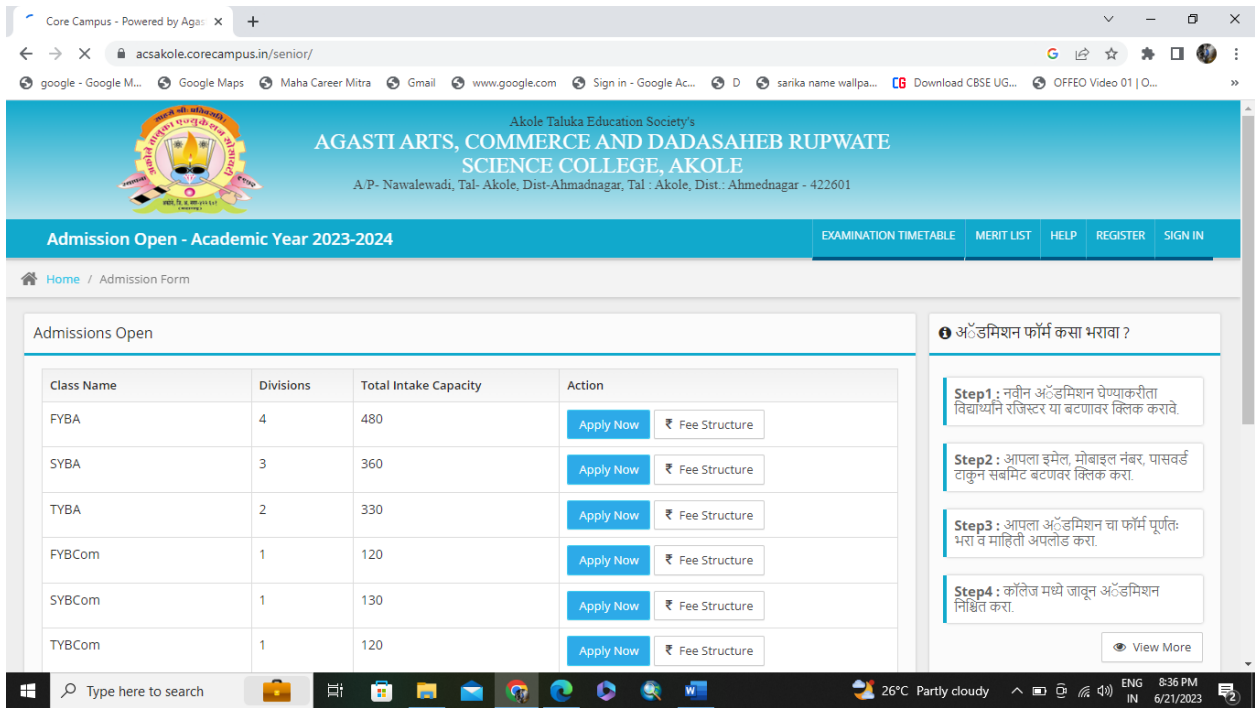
Core Campus - Powered by Agas ×

acsakole.corecampus.in/senior/

google - Google M... Google Maps Maha Career Mitra Gmail www.google.com Sign in - Google Ac... D sarika name wallpa... Download CBSE UG... OFFEO Video 01 | O...

Akole Taluka Education Society's
AGASTI ARTS, COMMERCE AND DADASAHEB RUPWATE SCIENCE COLLEGE, AKOLE
A/P- Nawalewadi, Tal- Akole, Dist-Ahmadnagar, Tal : Akole, Dist.: Ahmednagar - 422601

Admission Open - Academic Year 2023-2024

EXAMINATION TIMETABLE MERIT LIST HELP REGISTER SIGN IN

Home / Admission Form

Admissions Open

| Class Name | Divisions | Total Intake Capacity | Action |
|---|---|---|---|
| FYBA | 4 | 480 | Apply Now ₹ Fee Structure |
| SYBA | 3 | 360 | Apply Now ₹ Fee Structure |
| TYBA | 2 | 330 | Apply Now ₹ Fee Structure |
| FYBCom | 1 | 120 | Apply Now ₹ Fee Structure |
| SYBCom | 1 | 130 | Apply Now ₹ Fee Structure |
| TYBCom | 1 | 120 | Apply Now ₹ Fee Structure |

अ‍ॅडमिशन फॉर्म कसा भरावा ?

Step1 : नवीन अ‍ॅडमिशन घेण्याकरीता विद्यार्थ्यांनि रजिस्टर या बटणावर क्लिक करावे.

Step2 : आपला इमेल, मोबाइल नंबर, पासवर्ड टाकुन सबमिट बटणवर क्लिक करा.

Step3 : आपला अ‍ॅडमिशन चा फॉर्म पूर्णतः भरा व माहिती अपलोड करा.

Step4 : कॉलेज मध्ये जावून अ‍ॅडमिशन निश्चित करा.

View More

Type here to search

26°C Partly cloudy ENG IN 8:36 PM 6/21/2023